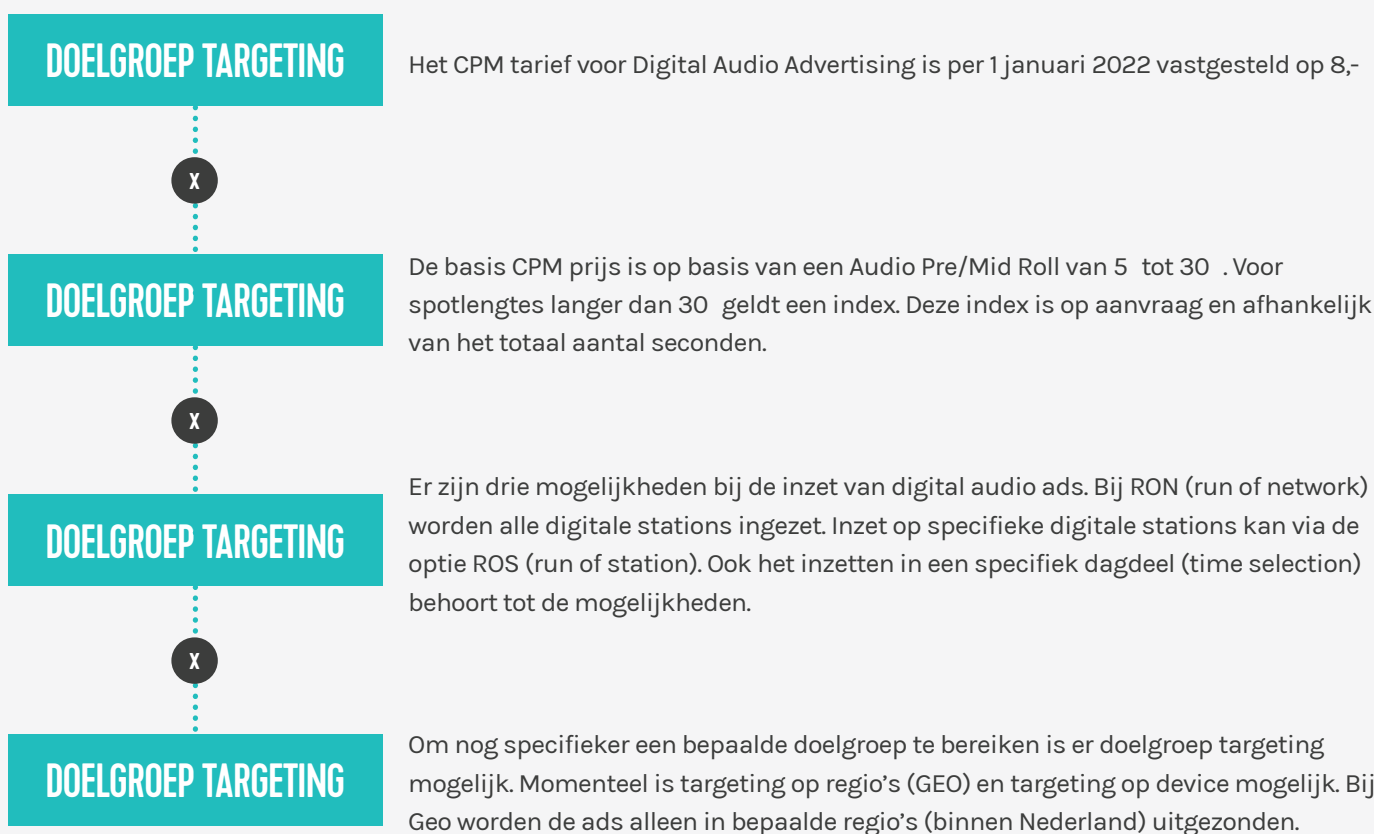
DOELGROEP TARGETING

Het CPM tarief voor Digital Audio Advertising is per 1 januari 2022 vastgesteld op 8,-

X

DOELGROEP TARGETING

De basis CPM prijs is op basis van een Audio Pre/Mid Roll van 5 tot 30 . Voor spotlengtes langer dan 30 geldt een index. Deze index is op aanvraag en afhankelijk van het totaal aantal seconden.

X

DOELGROEP TARGETING

Er zijn drie mogelijkheden bij de inzet van digital audio ads. Bij RON (run of network) worden alle digitale stations ingezet. Inzet op specifieke digitale stations kan via de optie ROS (run of station). Ook het inzetten in een specifiek dagdeel (time selection) behoort tot de mogelijkheden.

X

DOELGROEP TARGETING

Om nog specifieker een bepaalde doelgroep te bereiken is er doelgroep targeting mogelijk. Momenteel is targeting op regio's (GEO) en targeting op device mogelijk. Bij Geo worden de ads alleen in bepaalde regio's (binnen Nederland) uitgezonden.